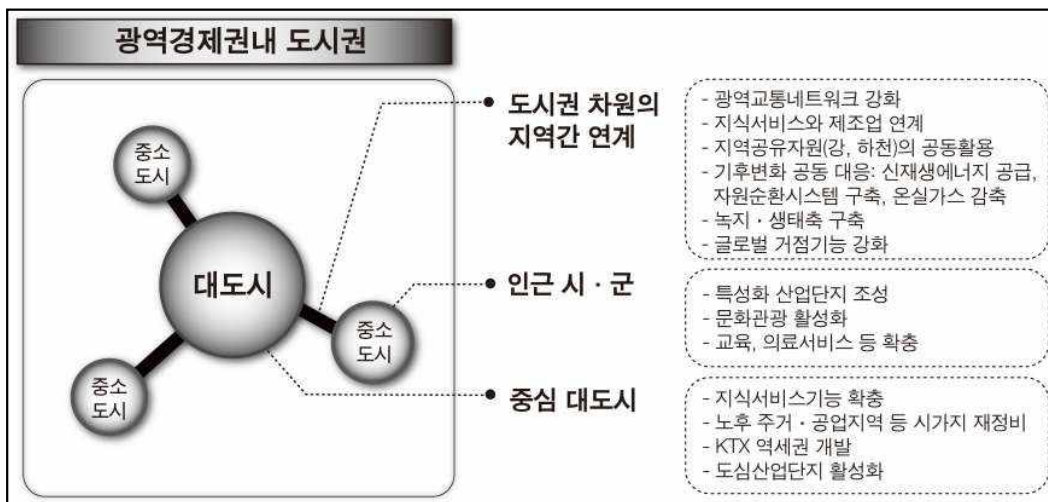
광역경제권내 도시권

중소 도시

대도시

중소 도시

중소 도시

도시권 차원의 지역간 연계

- 광역교통네트워크 강화
- 지식서비스와 제조업 연계
- 지역공유자원(강, 하천)의 공동활용
- 기후변화 공동 대응: 신재생에너지 공급, 자원순환시스템 구축, 온실가스 감축
- 녹지 · 생태축 구축
- 글로벌 거점기능 강화

인근 시 · 군

- 특성화 산업단지 조성
- 문화관광 활성화
- 교육, 의료서비스 등 확충

중심 대도시

- 지식서비스기능 확충
- 노후 주거 · 공업지역 등 시가지 재정비
- KTX 역세권 개발
- 도심산업단지 활성화